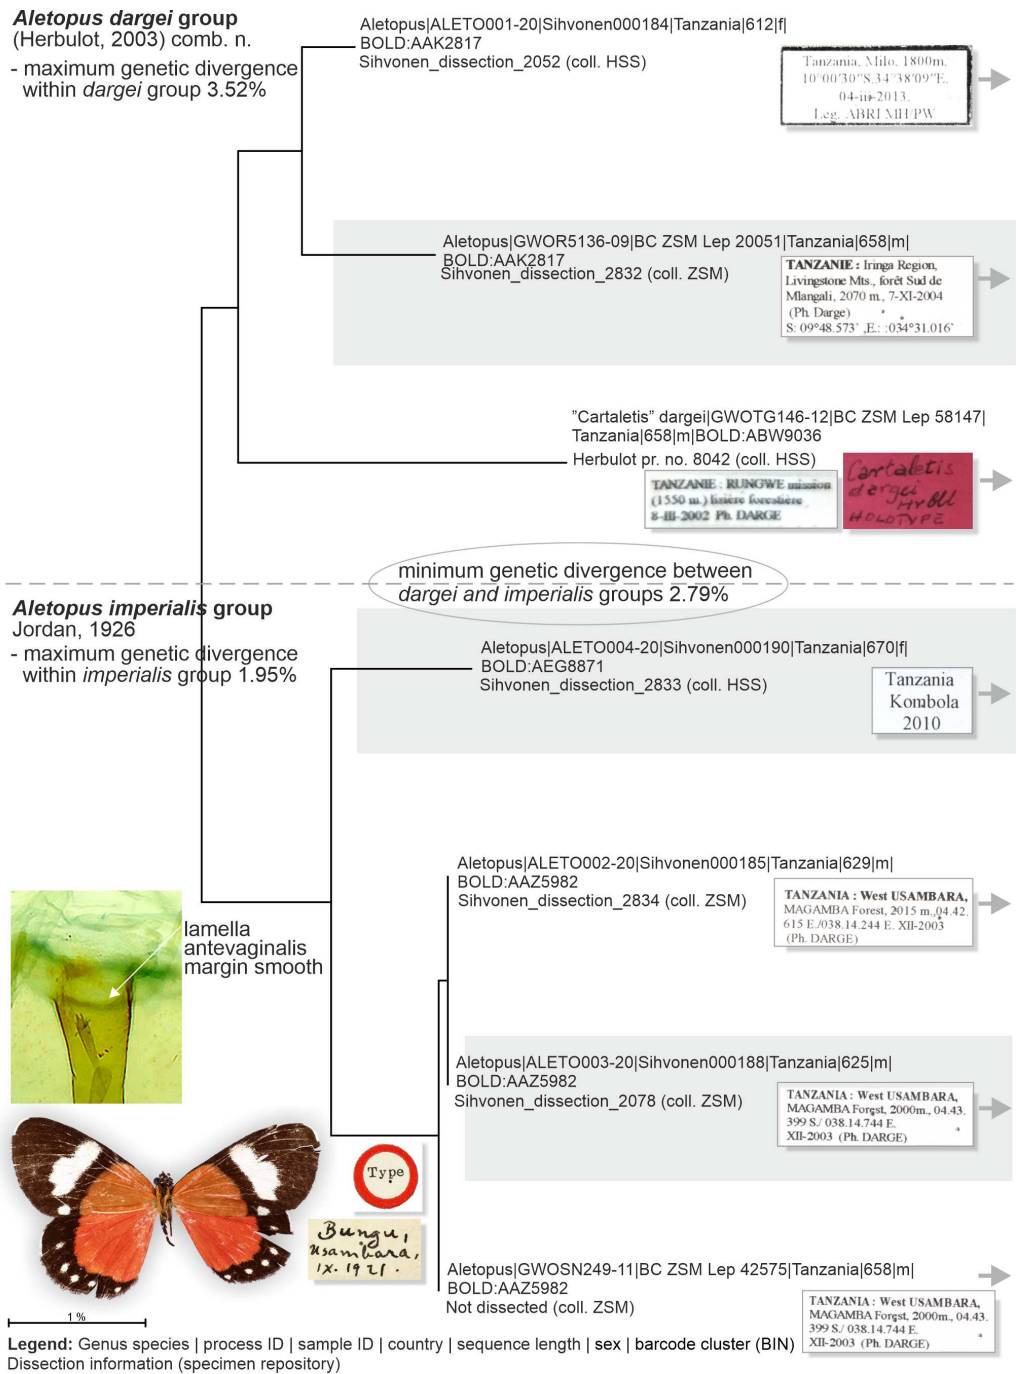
**Aletopus dargei group**
(Herbulot, 2003) comb. n.
- maximum genetic divergence within *dargei* group 3.52%

Aletopus|ALETO001-20|Sihvonen000184|Tanzania|612|f|
BOLD:AAK2817
Sihvonen_dissection_2052 (coll. HSS)

Tanzania, Milo, 1800m, 10°00'30"S 34°38'09"E, 04-iii-2013, Leg. ABRI MH/PW

Aletopus|GWOR5136-09|BC ZSM Lep 20051|Tanzania|658|m|
BOLD:AAK2817
Sihvonen_dissection_2832 (coll. ZSM)

TANZANIE : Iringa Region, Livingstone Mts., forêt Sud de Mlangali, 2070 m, 7-XI-2004 (Ph. Darge) S: 09°48.573' ,E.: :034°31.016'

"Cartaletis" dargei|GWOTG146-12|BC ZSM Lep 58147|
Tanzania|658|m|BOLD:ABW9036
Herbulot pr. no. 8042 (coll. HSS)

TANZANIE : RUNGWE mission (1550 m.) lisière forestière 8-III-2002 Ph. DARGE

Cartaletis dargei Hrbll HOLOTYPE

minimum genetic divergence between *dargei* and *imperialis* groups 2.79%

**Aletopus imperialis group**
Jordan, 1926
- maximum genetic divergence within *imperialis* group 1.95%

Aletopus|ALETO004-20|Sihvonen000190|Tanzania|670|f|
BOLD:AEG8871
Sihvonen_dissection_2833 (coll. HSS)

Tanzania Kombola 2010

Aletopus|ALETO002-20|Sihvonen000185|Tanzania|629|m|
BOLD:AAZ5982
Sihvonen_dissection_2834 (coll. ZSM)

TANZANIA : West USAMBARA, MAGAMBA Forest, 2015 m., 04.42. 615 E./038.14.244 E. XII-2003 (Ph. DARGE)

lamella antevaginalis margin smooth

Aletopus|ALETO003-20|Sihvonen000188|Tanzania|625|m|
BOLD:AAZ5982
Sihvonen_dissection_2078 (coll. ZSM)

TANZANIA : West USAMBARA, MAGAMBA Forest, 2000m., 04.43. 399 S./ 038.14.744 E. XII-2003 (Ph. DARGE)

Type

Bungu, Usambara, IX. 1921.

Aletopus|GWOSN249-11|BC ZSM Lep 42575|Tanzania|658|m|
BOLD:AAZ5982
Not dissected (coll. ZSM)

TANZANIA : West USAMBARA, MAGAMBA Forest, 2000m., 04.43. 399 S./ 038.14.744 E. XII-2003 (Ph. DARGE)

1 %

**Legend:** Genus species | process ID | sample ID | country | sequence length | sex | barcode cluster (BIN)
Dissection information (specimen repository)